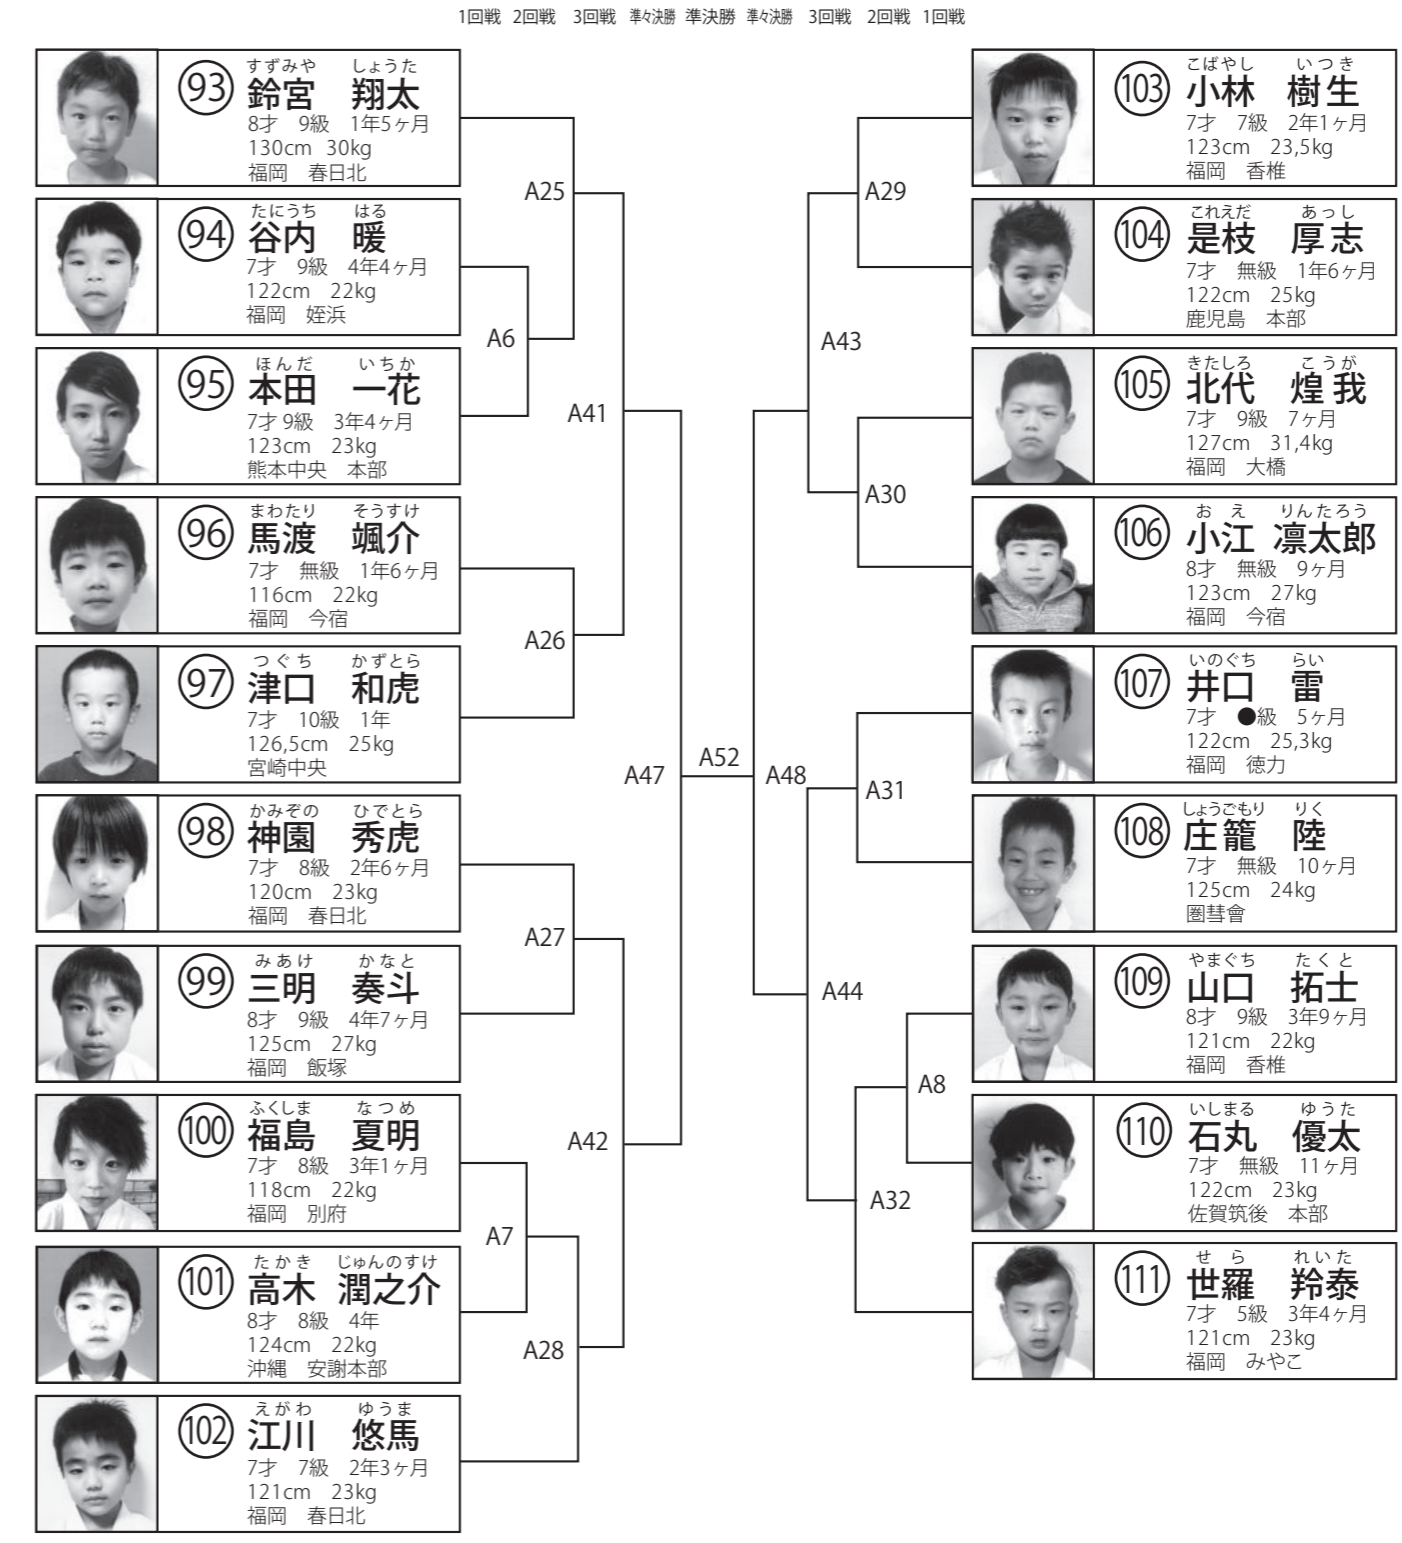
1回戦 2回戦 3回戦 準々決勝 準決勝 準々決勝 3回戦 2回戦 1回戦

93 すずみや しょうた
鈴宮 翔太
8才 9級 1年5ヶ月
130cm 30kg
福岡 春日北

94 たにうち はる
谷内 暖
7才 9級 4年4ヶ月
122cm 22kg
福岡 姪浜

95 ほんだ いちか
本田 一花
7才 9級 3年4ヶ月
123cm 23kg
熊本中央 本部

96 まわたり そうすけ
馬渡 颯介
7才 無級 1年6ヶ月
116cm 22kg
福岡 今宿

97 つぐち かずとら
津口 和虎
7才 10級 1年
126,5cm 25kg
宮崎中央

98 かみぞの ひでとら
神園 秀虎
7才 8級 2年6ヶ月
120cm 23kg
福岡 春日北

99 みあけ かなと
三明 奏斗
8才 9級 4年7ヶ月
125cm 27kg
福岡 飯塚

100 ふくしま なつめ
福島 夏明
7才 8級 3年1ヶ月
118cm 22kg
福岡 別府

101 たかき じゅんのすけ
高木 潤之介
8才 8級 4年
124cm 22kg
沖縄 安謝本部

102 えがわ ゆうま
江川 悠馬
7才 7級 2年3ヶ月
121cm 23kg
福岡 春日北

A25
A6
A41
A26
A47
A52
A27
A42
A7
A28

A29
A43
A30
A48
A31
A44
A8
A32

103 こばやし いつき
小林 樹生
7才 7級 2年1ヶ月
123cm 23,5kg
福岡 香椎

104 これえだ あつし
是枝 厚志
7才 無級 1年6ヶ月
122cm 25kg
鹿児島 本部

105 きたしろ こうが
北代 煌我
7才 9級 7ヶ月
127cm 31,4kg
福岡 大橋

106 おえ りんたろう
小江 凛太郎
8才 無級 9ヶ月
123cm 27kg
福岡 今宿

107 いのぐち らい
井口 雷
7才 ●級 5ヶ月
122cm 25,3kg
福岡 徳力

108 しょうごもり りく
庄籠 陸
7才 無級 10ヶ月
125cm 24kg
圏彗會

109 やまぐち たくと
山口 拓士
8才 9級 3年9ヶ月
121cm 22kg
福岡 香椎

110 いしまる ゆうた
石丸 優太
7才 無級 11ヶ月
122cm 23kg
佐賀筑後 本部

111 せら れいた
世羅 羚泰
7才 5級 3年4ヶ月
121cm 23kg
福岡 みやこ